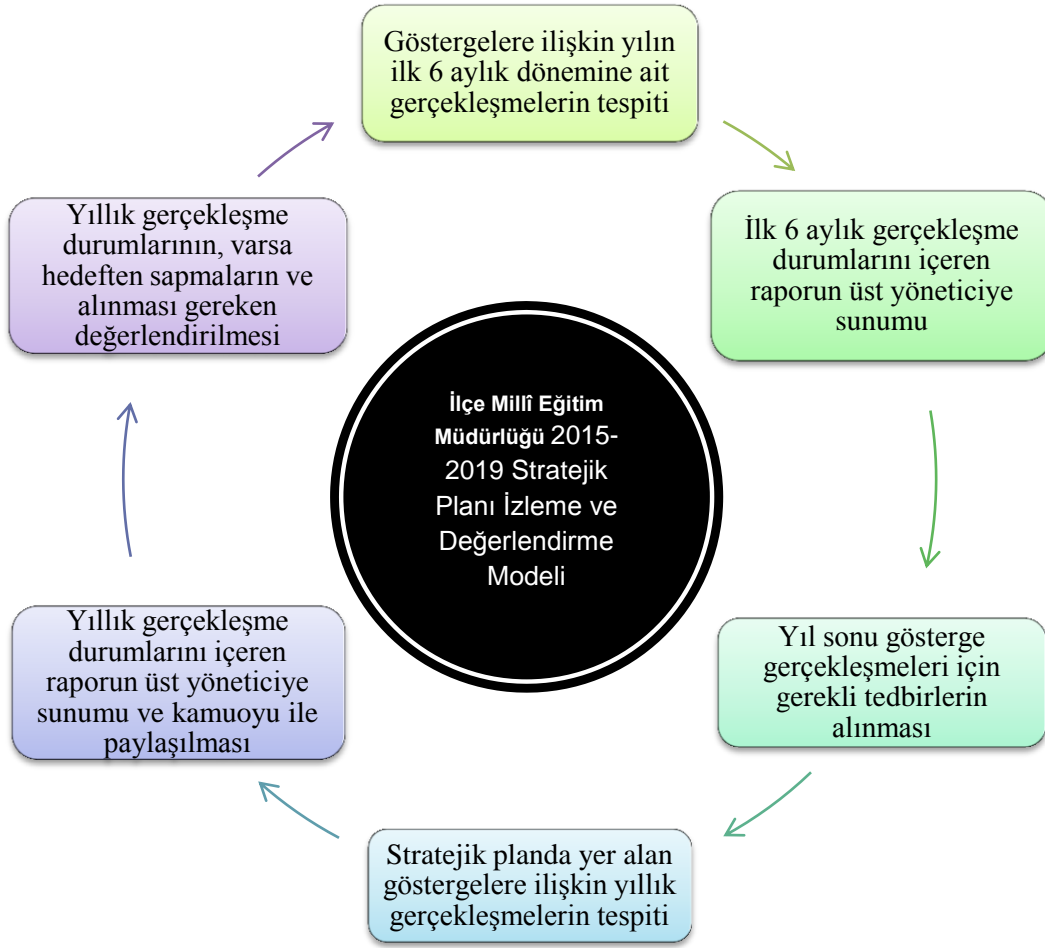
Göstergelere ilişkin yılın ilk 6 aylık dönemine ait gerçekleşmelerin tespiti

İlk 6 aylık gerçekleşme durumlarını içeren raporun üst yöneticiye sunumu

Yıl sonu gösterge gerçekleşmeleri için gerekli tedbirlerin alınması

Stratejik planda yer alan göstergelere ilişkin yıllık gerçekleşmelerin tespiti

Yıllık gerçekleşme durumlarını içeren raporun üst yöneticiye sunumu ve kamuoyu ile paylaşılması

Yıllık gerçekleşme durumlarının, varsa hedeften sapmaların ve alınması gereken değerlendirilmesi

İlçe Millî Eğitim Müdürlüğü 2015-2019 Stratejik Planı İzleme ve Değerlendirme Modeli